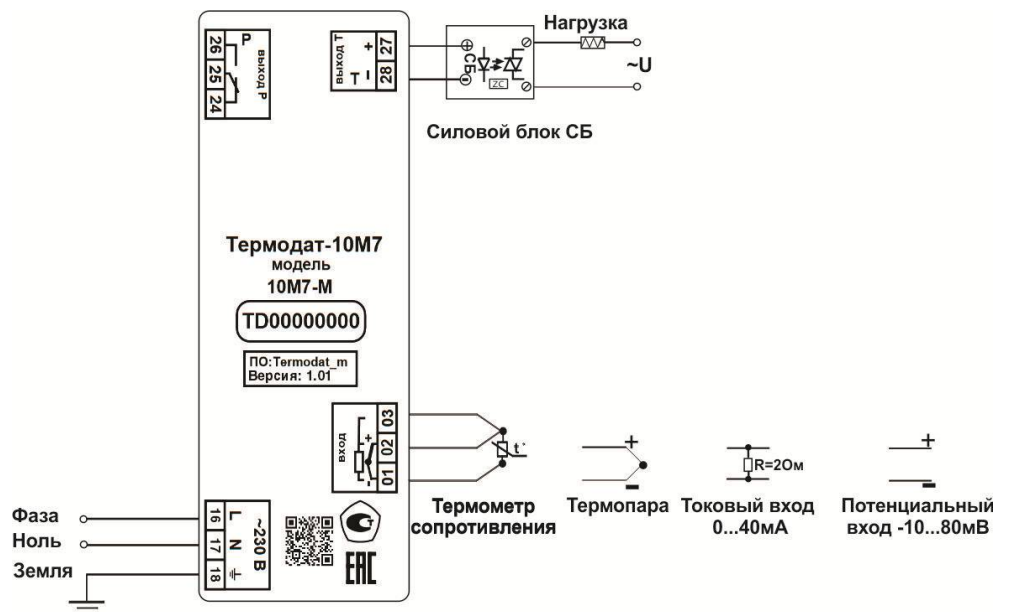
26 25 24
P
выход Р

выход Т
+ 27
Т -
28

СБ
ZC

Нагрузка
~U

Силовой блок СБ

Термодат-10М7
модель
10М7-М
TD00000000
ПО:Termodat_m
Версия: 1.01

вход
+
-
03
02
01
t°

Термометр сопротивления

+
-
Термопара

R=2Ом
Токовый вход 0...40мА

+
-
Потенциальный вход -10...80мВ

Фаза
Ноль
Земля
16 L
17 N
18 ⏚
~230 В

ЕАС